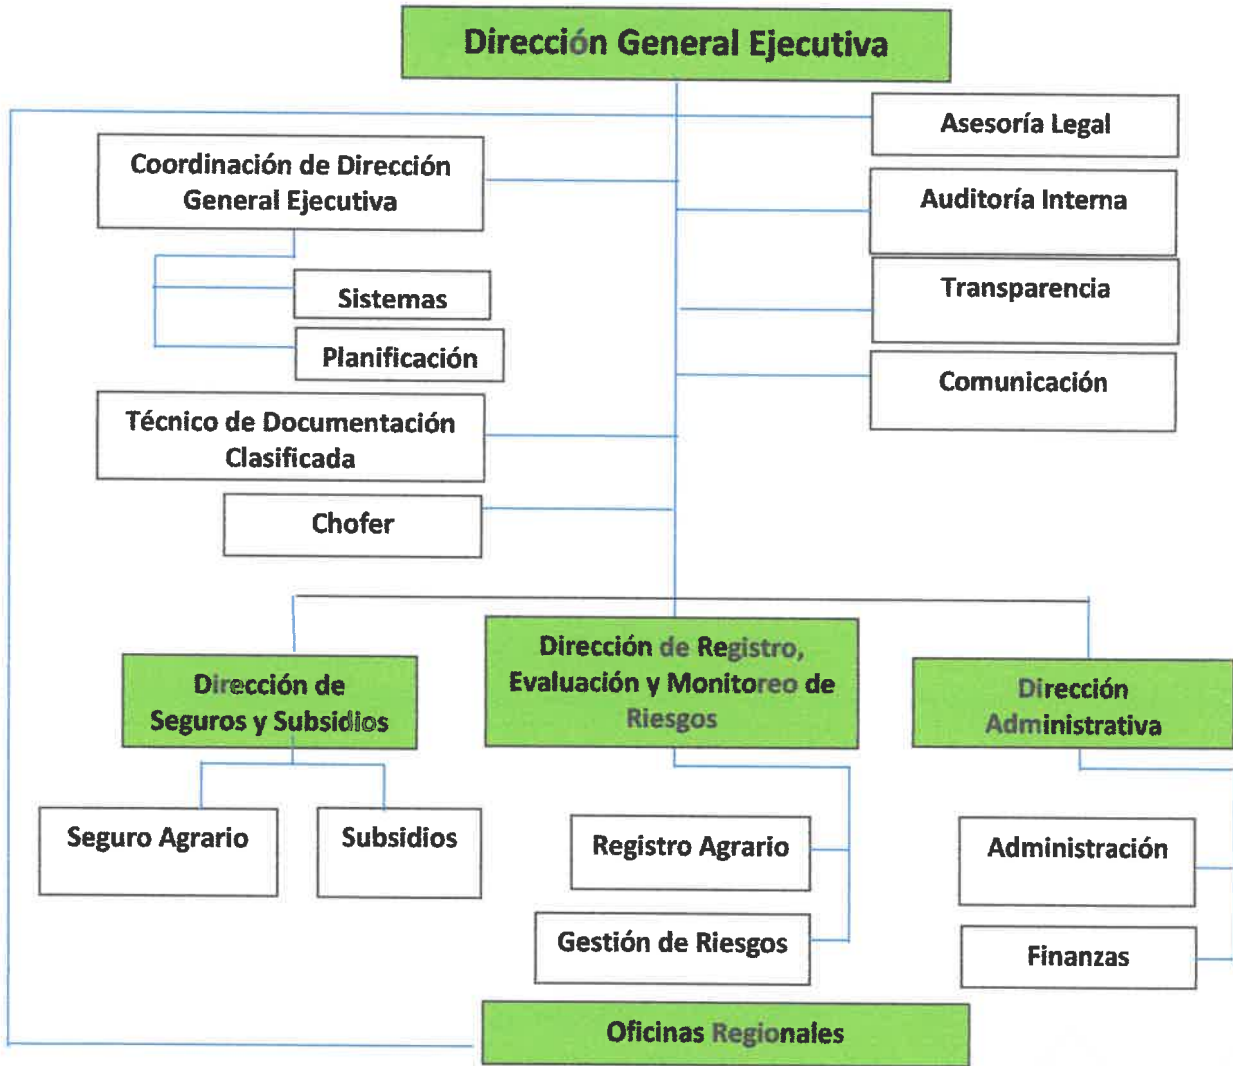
Dirección General Ejecutiva

Asesoría Legal

Coordinación de Dirección General Ejecutiva

Auditoría Interna

Sistemas

Transparencia

Planificación

Comunicación

Técnico de Documentación Clasificada

Chofer

Dirección de Seguros y Subsidios

Dirección de Registro, Evaluación y Monitoreo de Riesgos

Dirección Administrativa

Seguro Agrario

Subsidios

Registro Agrario

Administración

Gestión de Riesgos

Finanzas

Oficinas Regionales